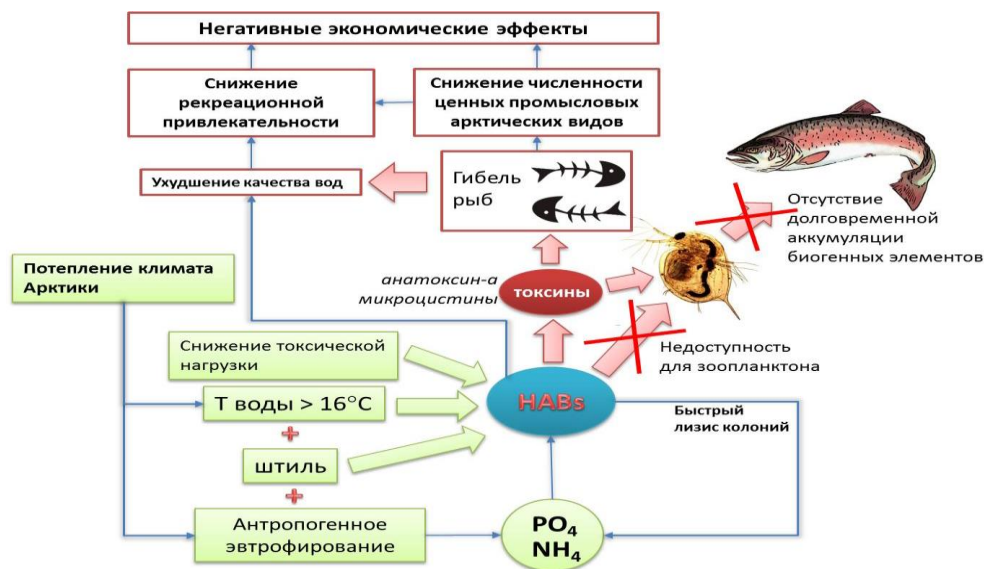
Негативные экономические эффекты

Снижение рекреационной привлекательности

Снижение численности ценных промысловых арктических видов

Ухудшение качества вод

Гибель рыб

Отсутствие долговременной аккумуляции биогенных элементов

Потепление климата Арктики

анатоксин-а микроцистины

токсины

Снижение токсической нагрузки

Недоступность для зоопланктона

Т воды > 16°С

HABs

Быстрый лизис колоний

+

штиль

+

Антропогенное эвтрофирование

$PO_4$
$NH_4$